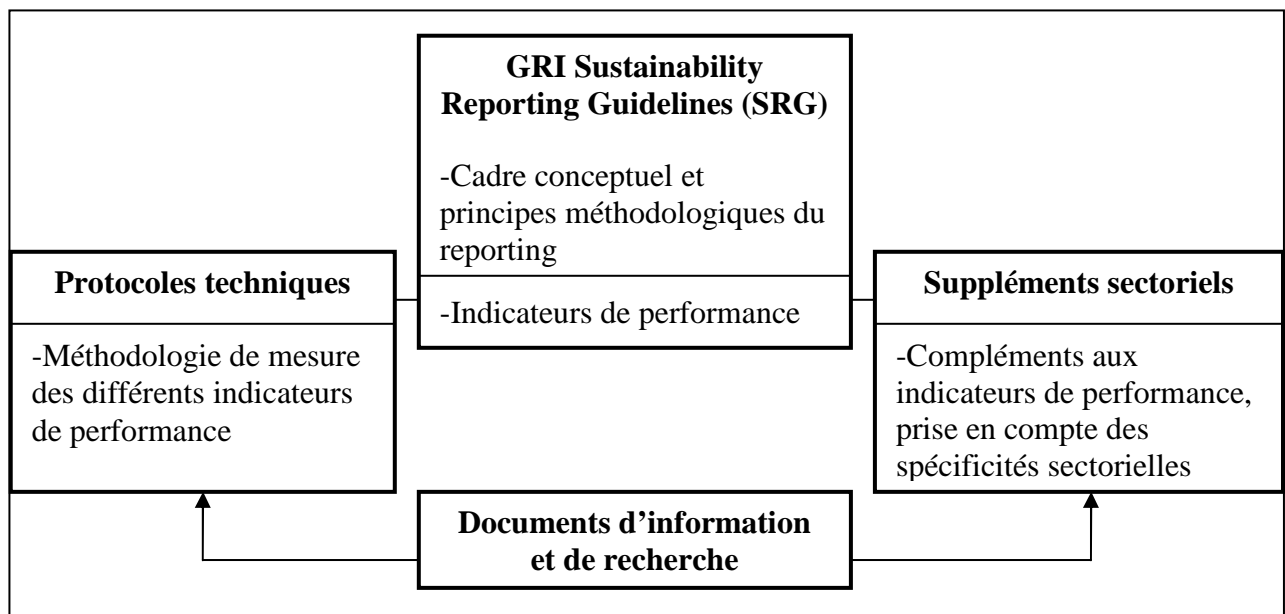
GRI Sustainability Reporting Guidelines (SRG)

-Cadre conceptuel et principes méthodologiques du reporting

-Indicateurs de performance

Protocoles techniques

-Méthodologie de mesure des différents indicateurs de performance

Suppléments sectoriels

-Compléments aux indicateurs de performance, prise en compte des spécificités sectorielles

Documents d’information et de recherche